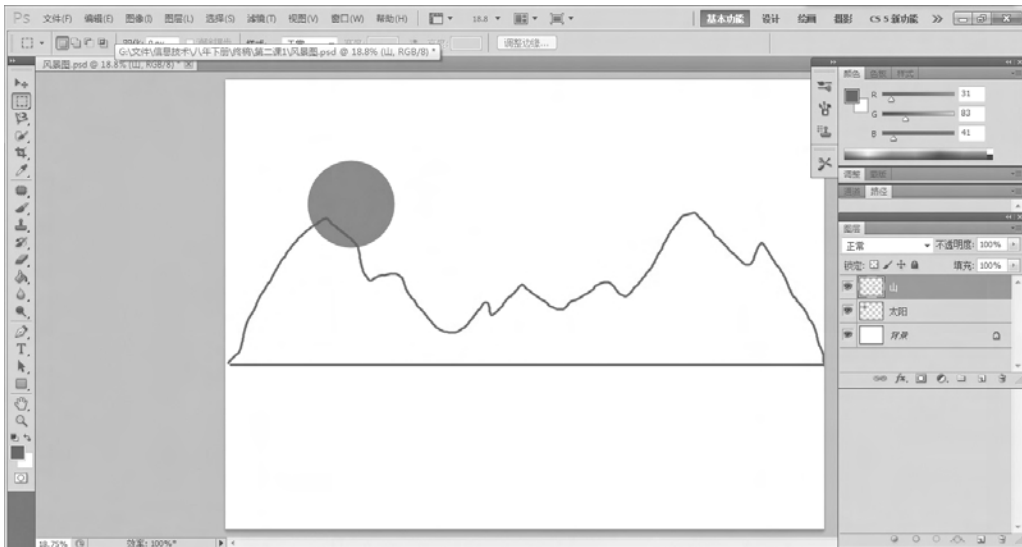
Ps 文件(F) 编辑(E) 图像(I) 图层(L) 选择(S) 滤镜(T) 视图(V) 窗口(W) 帮助(H) 18.8 基本功能 设计 绘画 摄影 CS 5 新功能 >>

G:\文件\信息技术\八年下册\终稿\第二课1\风景图.psd @ 18.8% (山, RGB/8) * 调整边缘...

风景图.psd @ 18.8% (山, RGB/8) *

颜色 色板 样式
R 31
G 83
B 41

调整 蒙版
通道 路径

图层
正常 不透明度: 100%
锁定: 填充: 100%
山
太阳
背景

18.75% 效果: 100%*